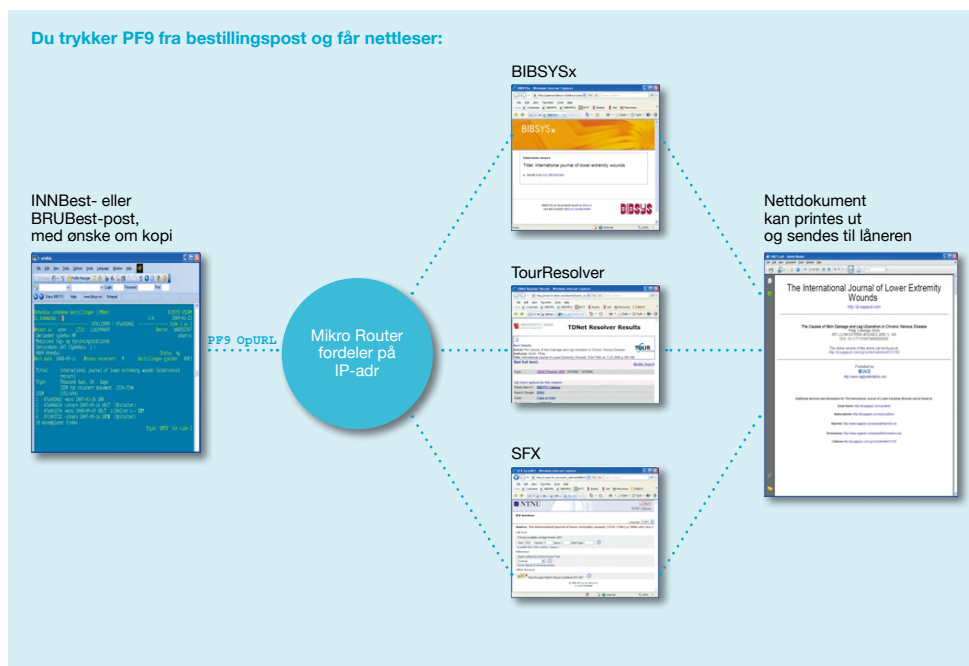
Du trykker PF9 fra bestillingspost og får nettleser:

INNBest- eller BRUBest-post, med ønske om kopi

PF9 OpURL

Mikro Router fordeler på IP-adr

BIBSYSx

BIBSYSx

Title: International journal of lower extremity wounds

BIBSYS

TourResolver

TDNet Resolver Results

SFX

NTNU

Nettdokument kan printes ut og sendes til låneren

The International Journal of Lower Extremity Wounds

The Causes of Skin Damage and Leg Ulceration in Chronic Venous Disease